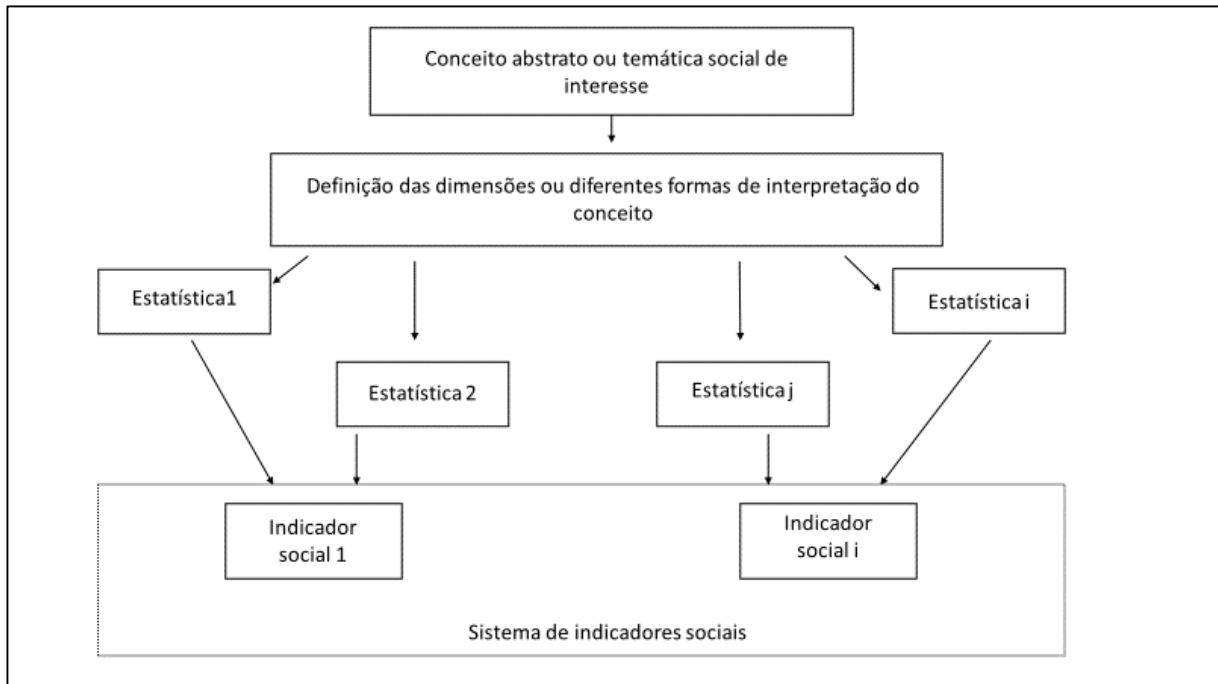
Conceito abstrato ou temática social de interesse

Definição das dimensões ou diferentes formas de interpretação do conceito

Estatística1

Estatística i

Estatística 2

Estatística j

Indicador social 1

Indicador social i

Sistema de indicadores sociais